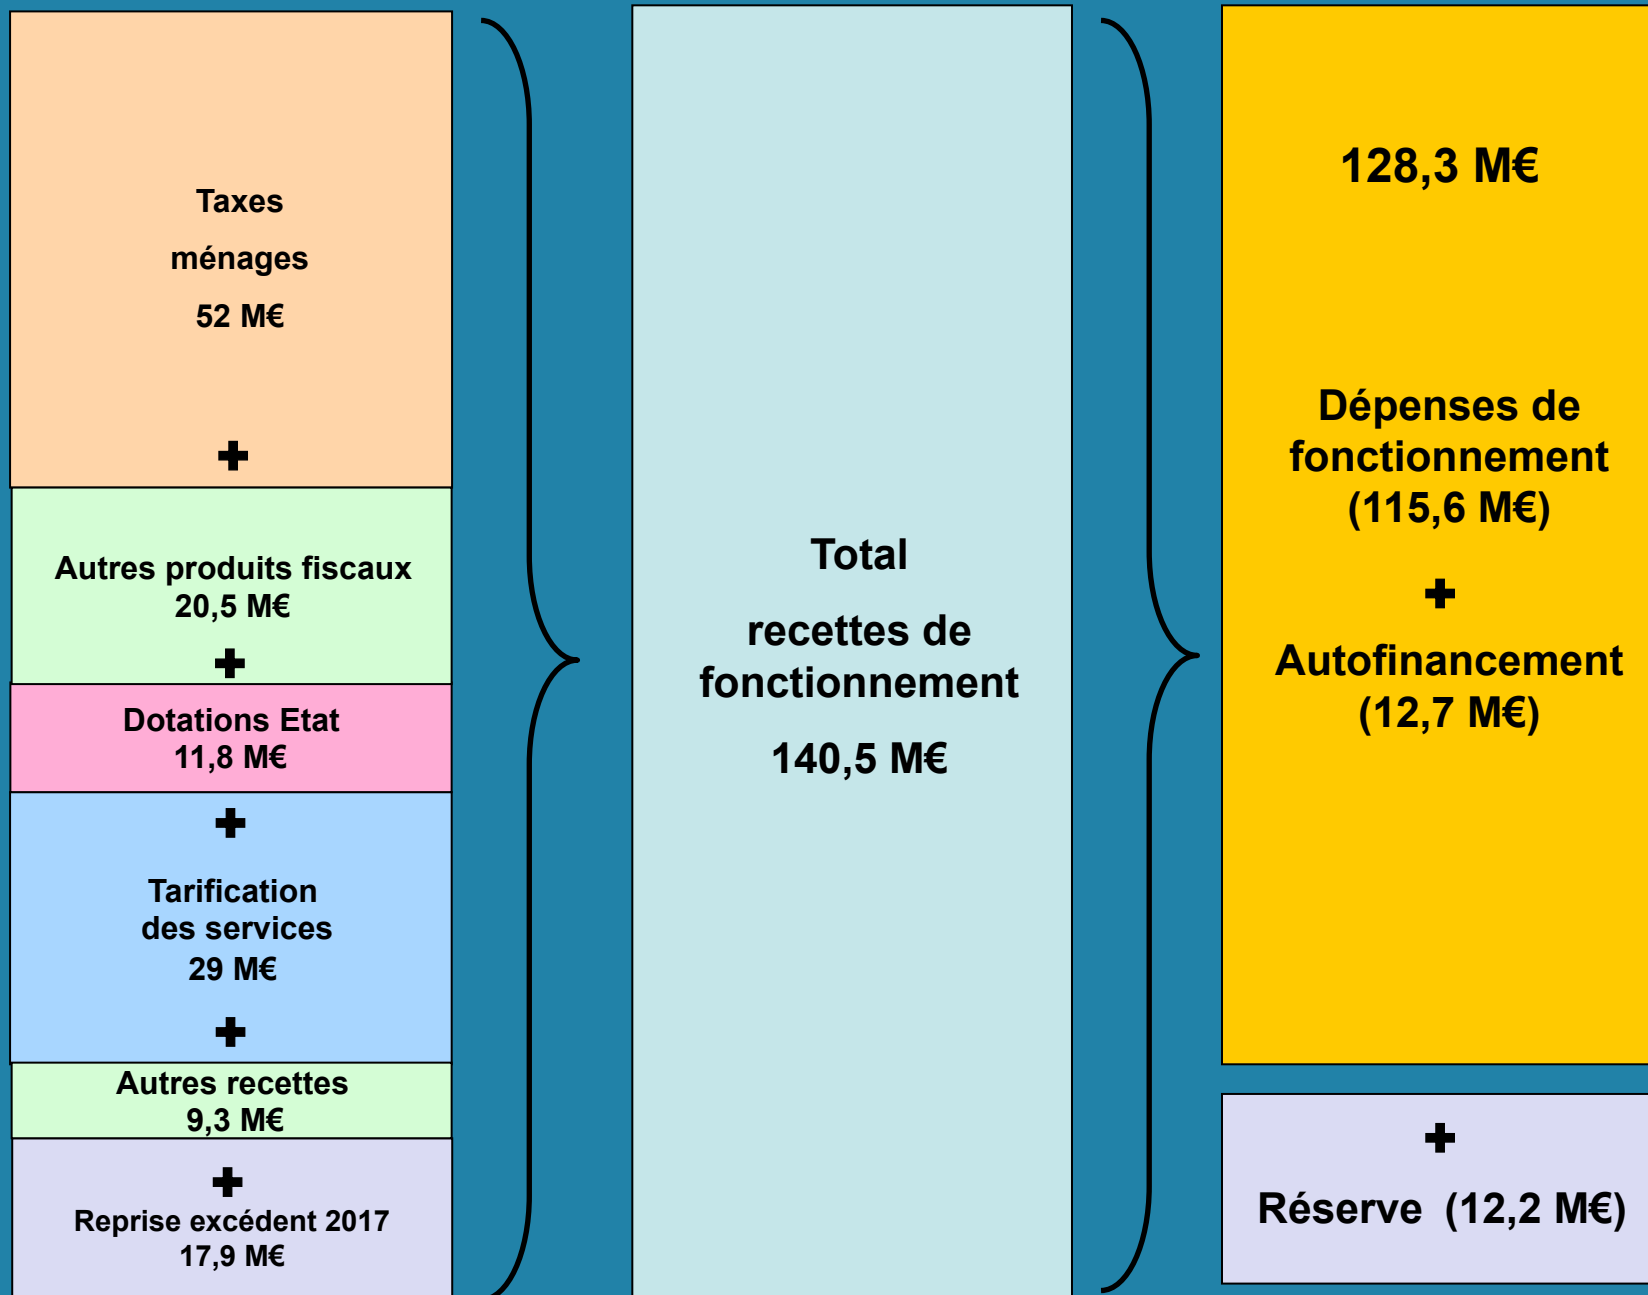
Taxes
ménages
52 M€

✚

Autres produits fiscaux
20,5 M€

✚

Dotations Etat
11,8 M€

✚

Tarification
des services
29 M€

✚

Autres recettes
9,3 M€

✚

Reprise excédent 2017
17,9 M€

Total

recettes de
fonctionnement

140,5 M€

128,3 M€

Dépenses de
fonctionnement
(115,6 M€)

✚

Autofinancement
(12,7 M€)

✚

Réserve (12,2 M€)